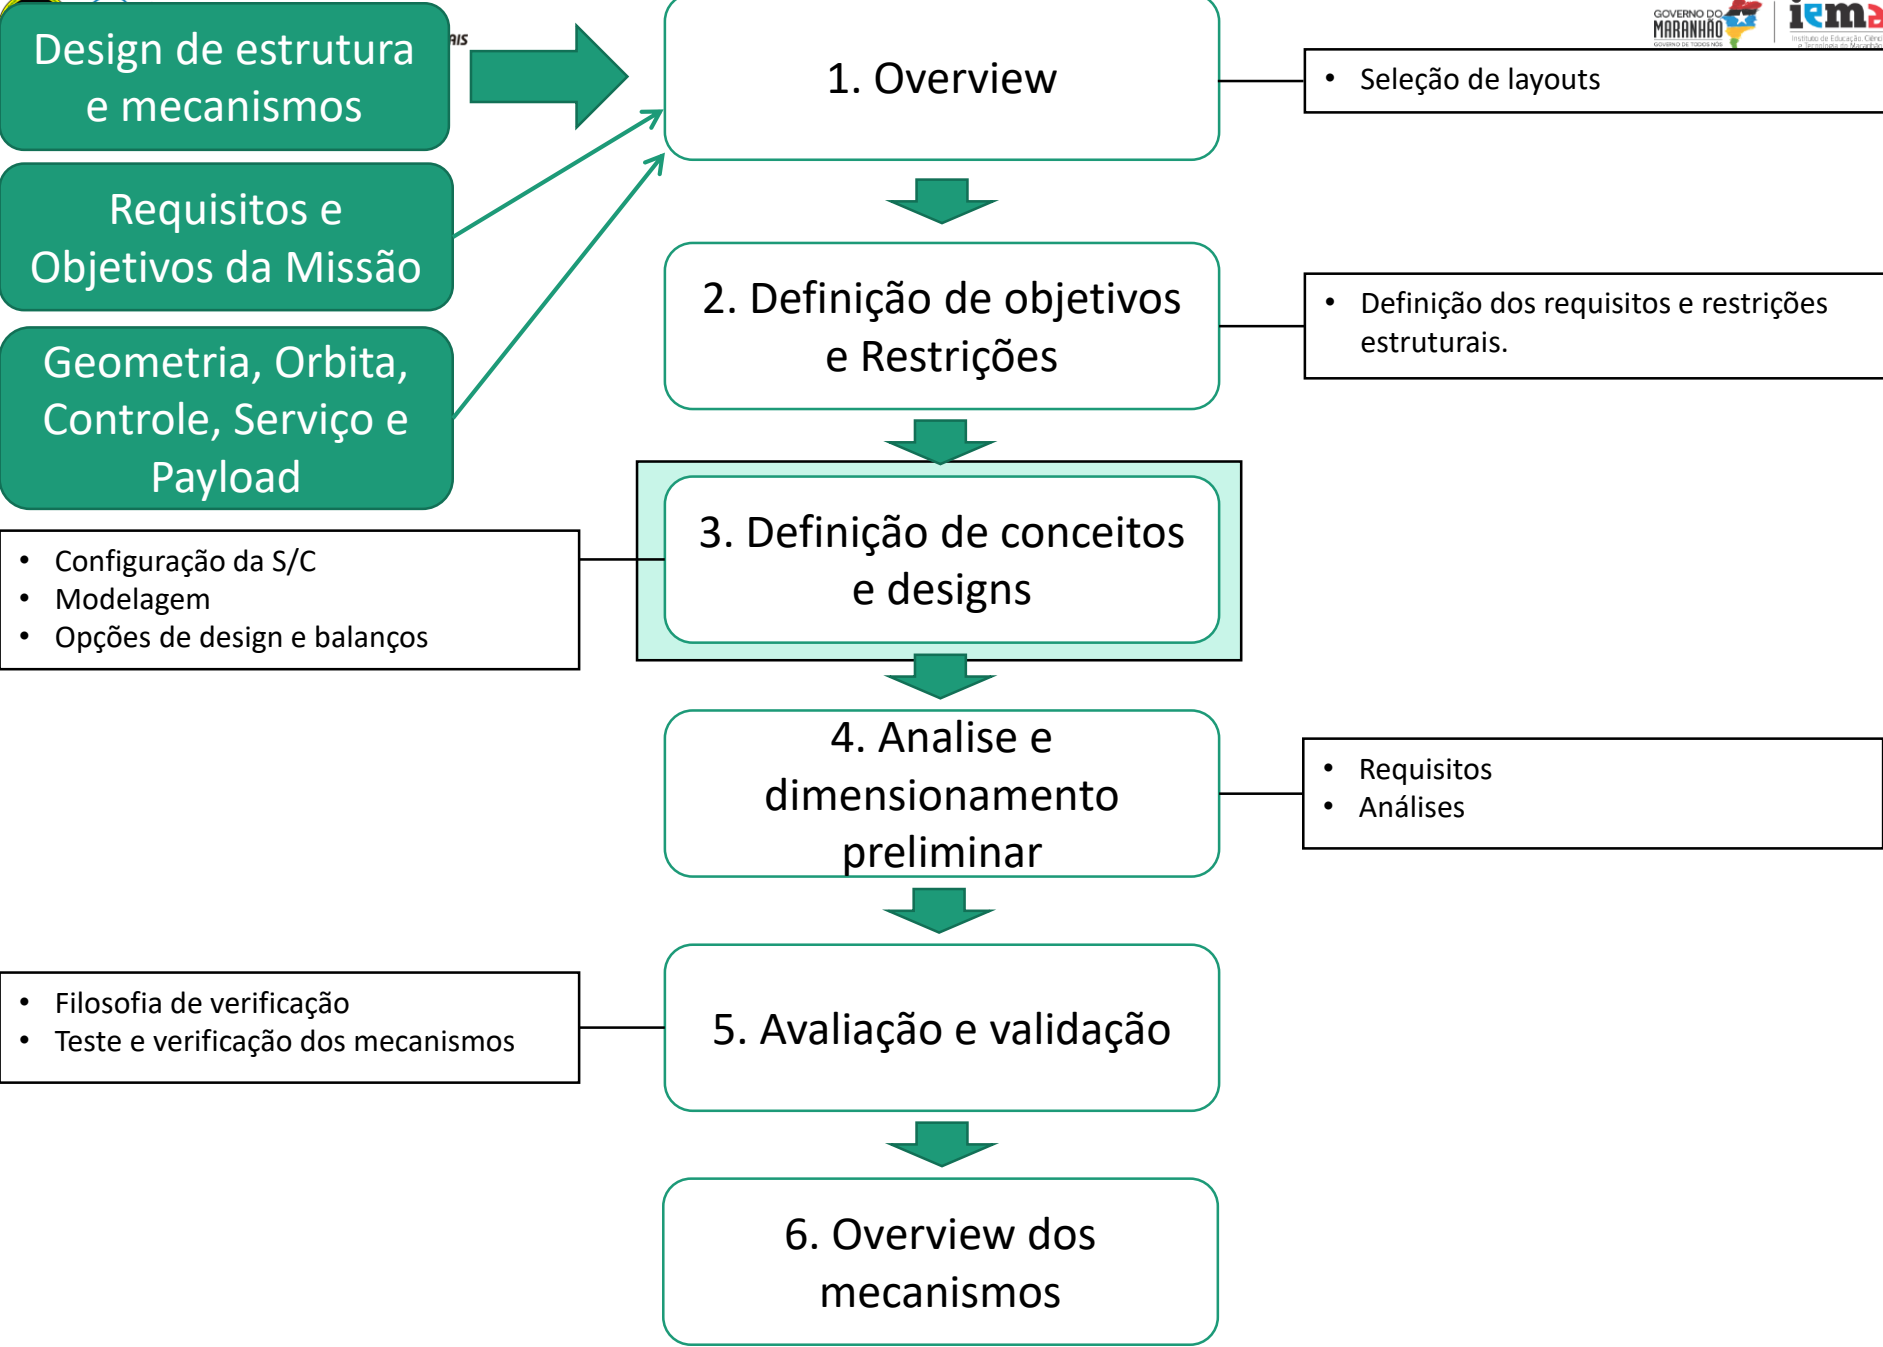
Design de estrutura e mecanismos

Requisitos e Objetivos da Missão

Geometria, Orbita, Controle, Serviço e Payload

AIS

GOVERNO DO MARANHÃO

iema

1. Overview

• Seleção de layouts

2. Definição de objetivos e Restrições

• Definição dos requisitos e restrições estruturais.

• Configuração da S/C
• Modelagem
• Opções de design e balanços

3. Definição de conceitos e designs

4. Analise e dimensionamento preliminar

• Requisitos
• Análises

• Filosofia de verificação
• Teste e verificação dos mecanismos

5. Avaliação e validação

6. Overview dos mecanismos